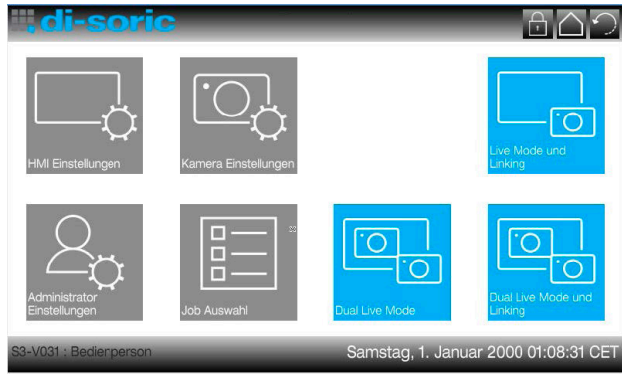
di-soric

HMI Einstellungen

Kamera Einstellungen

Live Mode und Linking

Administrator Einstellungen

Job Auswahl

Dual Live Mode

Dual Live Mode und Linking

S3-V031 : Bedierperson

Samstag, 1. Januar 2000 01:08:31 CET